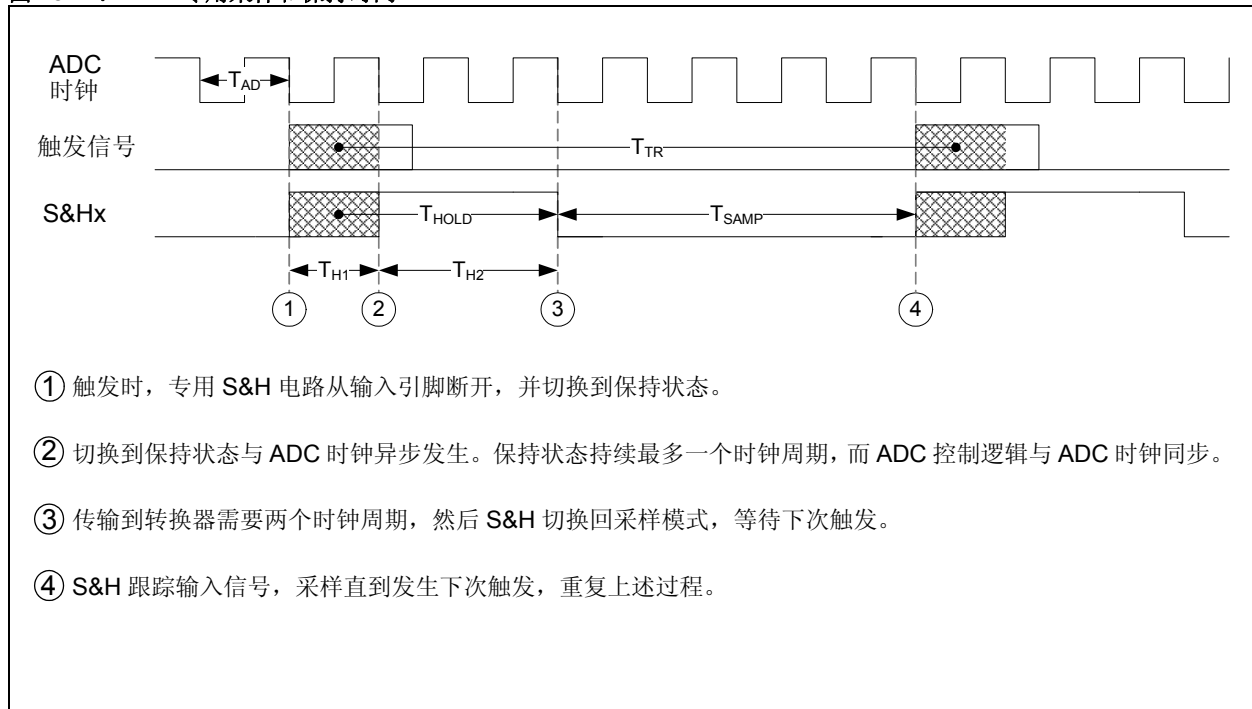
ADC 时钟

$T_{AD}$

触发信号

$T_{TR}$

S&Hx

$T_{HOLD}$

$T_{SAMP}$

$T_{H1}$

$T_{H2}$

1 2 3 4

① 触发时，专用 S&H 电路从输入引脚断开，并切换到保持状态。

② 切换到保持状态与 ADC 时钟异步发生。保持状态持续最多一个时钟周期，而 ADC 控制逻辑与 ADC 时钟同步。

③ 传输到转换器需要两个时钟周期，然后 S&H 切换回采样模式，等待下次触发。

④ S&H 跟踪输入信号，采样直到发生下次触发，重复上述过程。